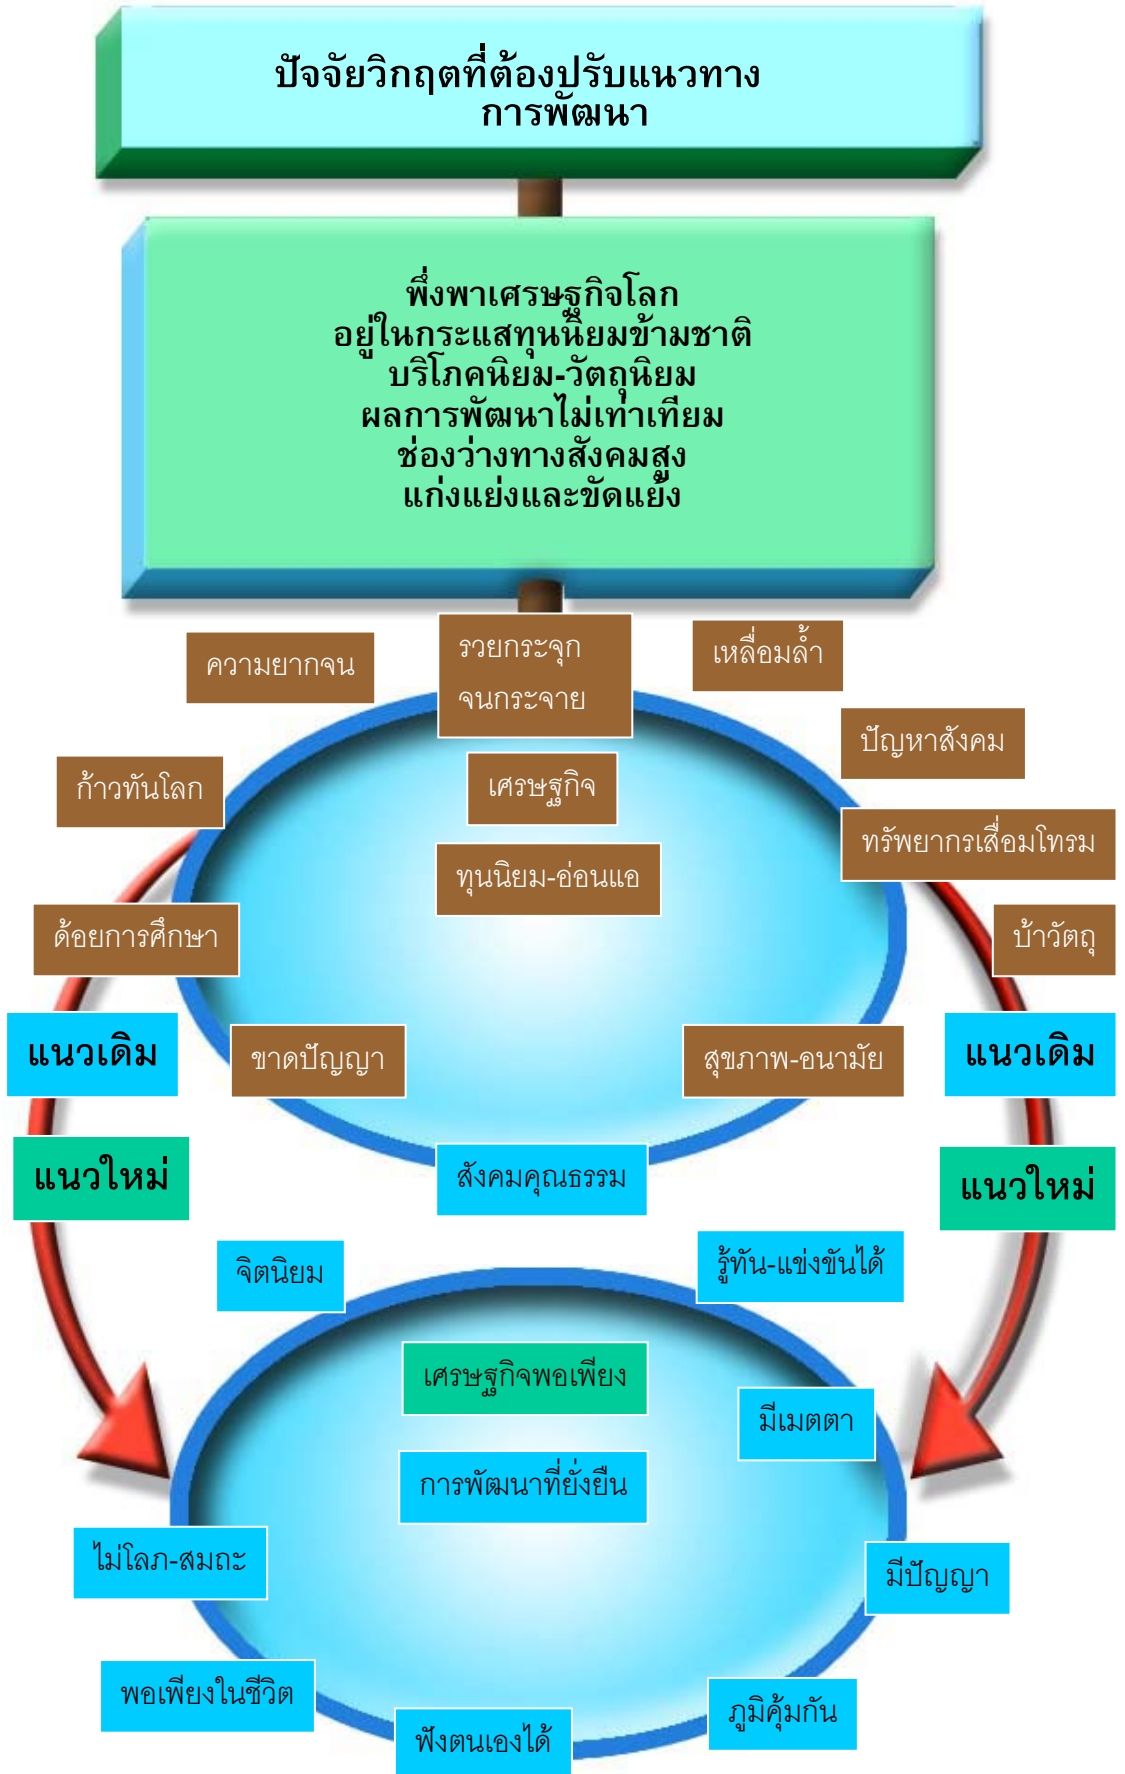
ปัจจัยวิกฤตที่ต้องปรับแนวทางการพัฒนา

พึ่งพาเศรษฐกิจโลก
อยู่ในกระแสทุนนิยมข้ามชาติ
บริโภคนิยม-วัตถุนิยม
ผลการพัฒนาไม่เท่าเทียม
ช่องว่างทางสังคมสูง
แก่งแย่งและขัดแย้ง

ความยากจน

รวยกระจุก
จนกระจาย

เหลื่อมล้ำ

ปัญหาสังคม

ก้าวทันโลก

เศรษฐกิจ

ทรัพยากรเสื่อมโทรม

ทุนนิยม-อ่อนแอ

ด้อยการศึกษา

บ้าวัตถุ

แนวเดิม

ขาดปัญญา

สุขภาพ-อนามัย

แนวเดิม

แนวใหม่

สังคมคุณธรรม

แนวใหม่

จิตนิยม

รู้ทัน-แข่งขันได้

เศรษฐกิจพอเพียง

มีเมตตา

การพัฒนาที่ยั่งยืน

ไม่โลภ-สมถะ

มีปัญญา

พอเพียงในชีวิต

ภูมิคุ้มกัน

พึ่งตนเองได้